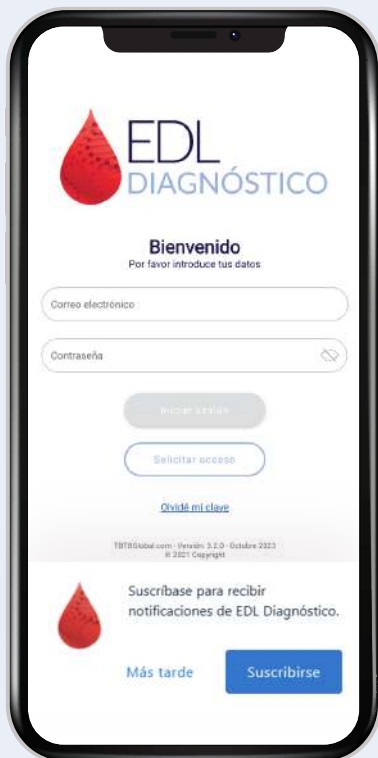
EDL
DIAGNÓSTICO

Bienvenido
Por favor introduce tus datos

Correo electrónico

Contraseña

Iniciar sesión

Solicitar acceso

Olvidé mi clave

TBTBGlobal.com · Versión: 3.2.0 · Octubre 2023
© 2021 Copyright

Suscríbase para recibir notificaciones de EDL Diagnóstico.

Más tarde

Suscribirse